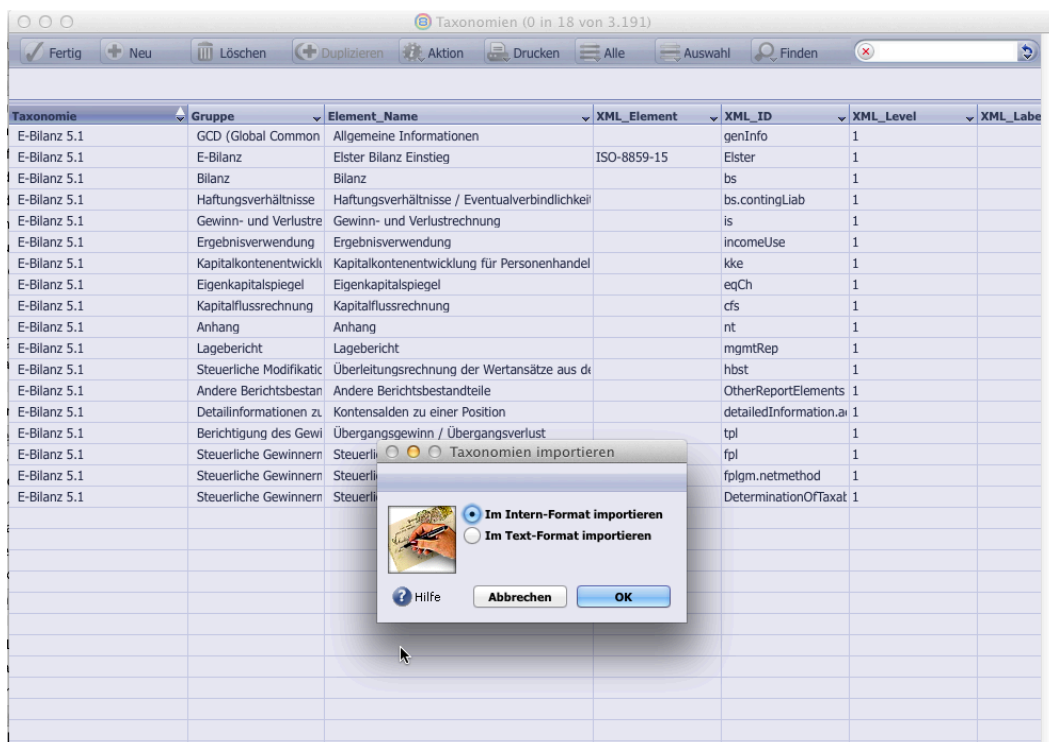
Taxonomien (0 in 18 von 3.191)

Fertig | Neu | Löschen | Duplizieren | Aktion | Drucken | Alle | Auswahl | Finden

| Taxonomie | Gruppe | Element_Name | XML_Element | XML_ID | XML_Level | XML_Labe |
|---|---|---|---|---|---|---|
| E-Bilanz 5.1 | GCD (Global Common | Allgemeine Informationen | | genInfo | 1 | |
| E-Bilanz 5.1 | E-Bilanz | Elster Bilanz Einstieg | ISO-8859-15 | Elster | 1 | |
| E-Bilanz 5.1 | Bilanz | Bilanz | | bs | 1 | |
| E-Bilanz 5.1 | Haftungsverhältnisse | Haftungsverhältnisse / Eventualverbindlichkeit | | bs.contingLiab | 1 | |
| E-Bilanz 5.1 | Gewinn- und Verlustre | Gewinn- und Verlustrechnung | | is | 1 | |
| E-Bilanz 5.1 | Ergebnisverwendung | Ergebnisverwendung | | incomeUse | 1 | |
| E-Bilanz 5.1 | Kapitalkontenentwickl | Kapitalkontenentwicklung für Personenhandel | | kke | 1 | |
| E-Bilanz 5.1 | Eigenkapitalspiegel | Eigenkapitalspiegel | | eqCh | 1 | |
| E-Bilanz 5.1 | Kapitalflussrechnung | Kapitalflussrechnung | | cfs | 1 | |
| E-Bilanz 5.1 | Anhang | Anhang | | nt | 1 | |
| E-Bilanz 5.1 | Lagebericht | Lagebericht | | mgmtRep | 1 | |
| E-Bilanz 5.1 | Steuerliche Modifikatic | Überleitungsrechnung der Wertansätze aus de | | hbst | 1 | |
| E-Bilanz 5.1 | Andere Berichtsbestan | Andere Berichtsbestandteile | | OtherReportElements | 1 | |
| E-Bilanz 5.1 | Detailinformationen zu | Kontensalden zu einer Position | | detailedInformation.a | 1 | |
| E-Bilanz 5.1 | Berichtigung des Gewi | Übergangsgewinn / Übergangsverlust | | tpl | 1 | |
| E-Bilanz 5.1 | Steuerliche Gewinnern | Steuerli | | fpl | 1 | |
| E-Bilanz 5.1 | Steuerliche Gewinnern | Steuerli | | fplgm.netmethod | 1 | |
| E-Bilanz 5.1 | Steuerliche Gewinnern | Steuerli | | DeterminationOfTaxat | 1 | |

Taxonomien importieren

Im Intern-Format importieren
Im Text-Format importieren

Hilfe | Abbrechen | OK